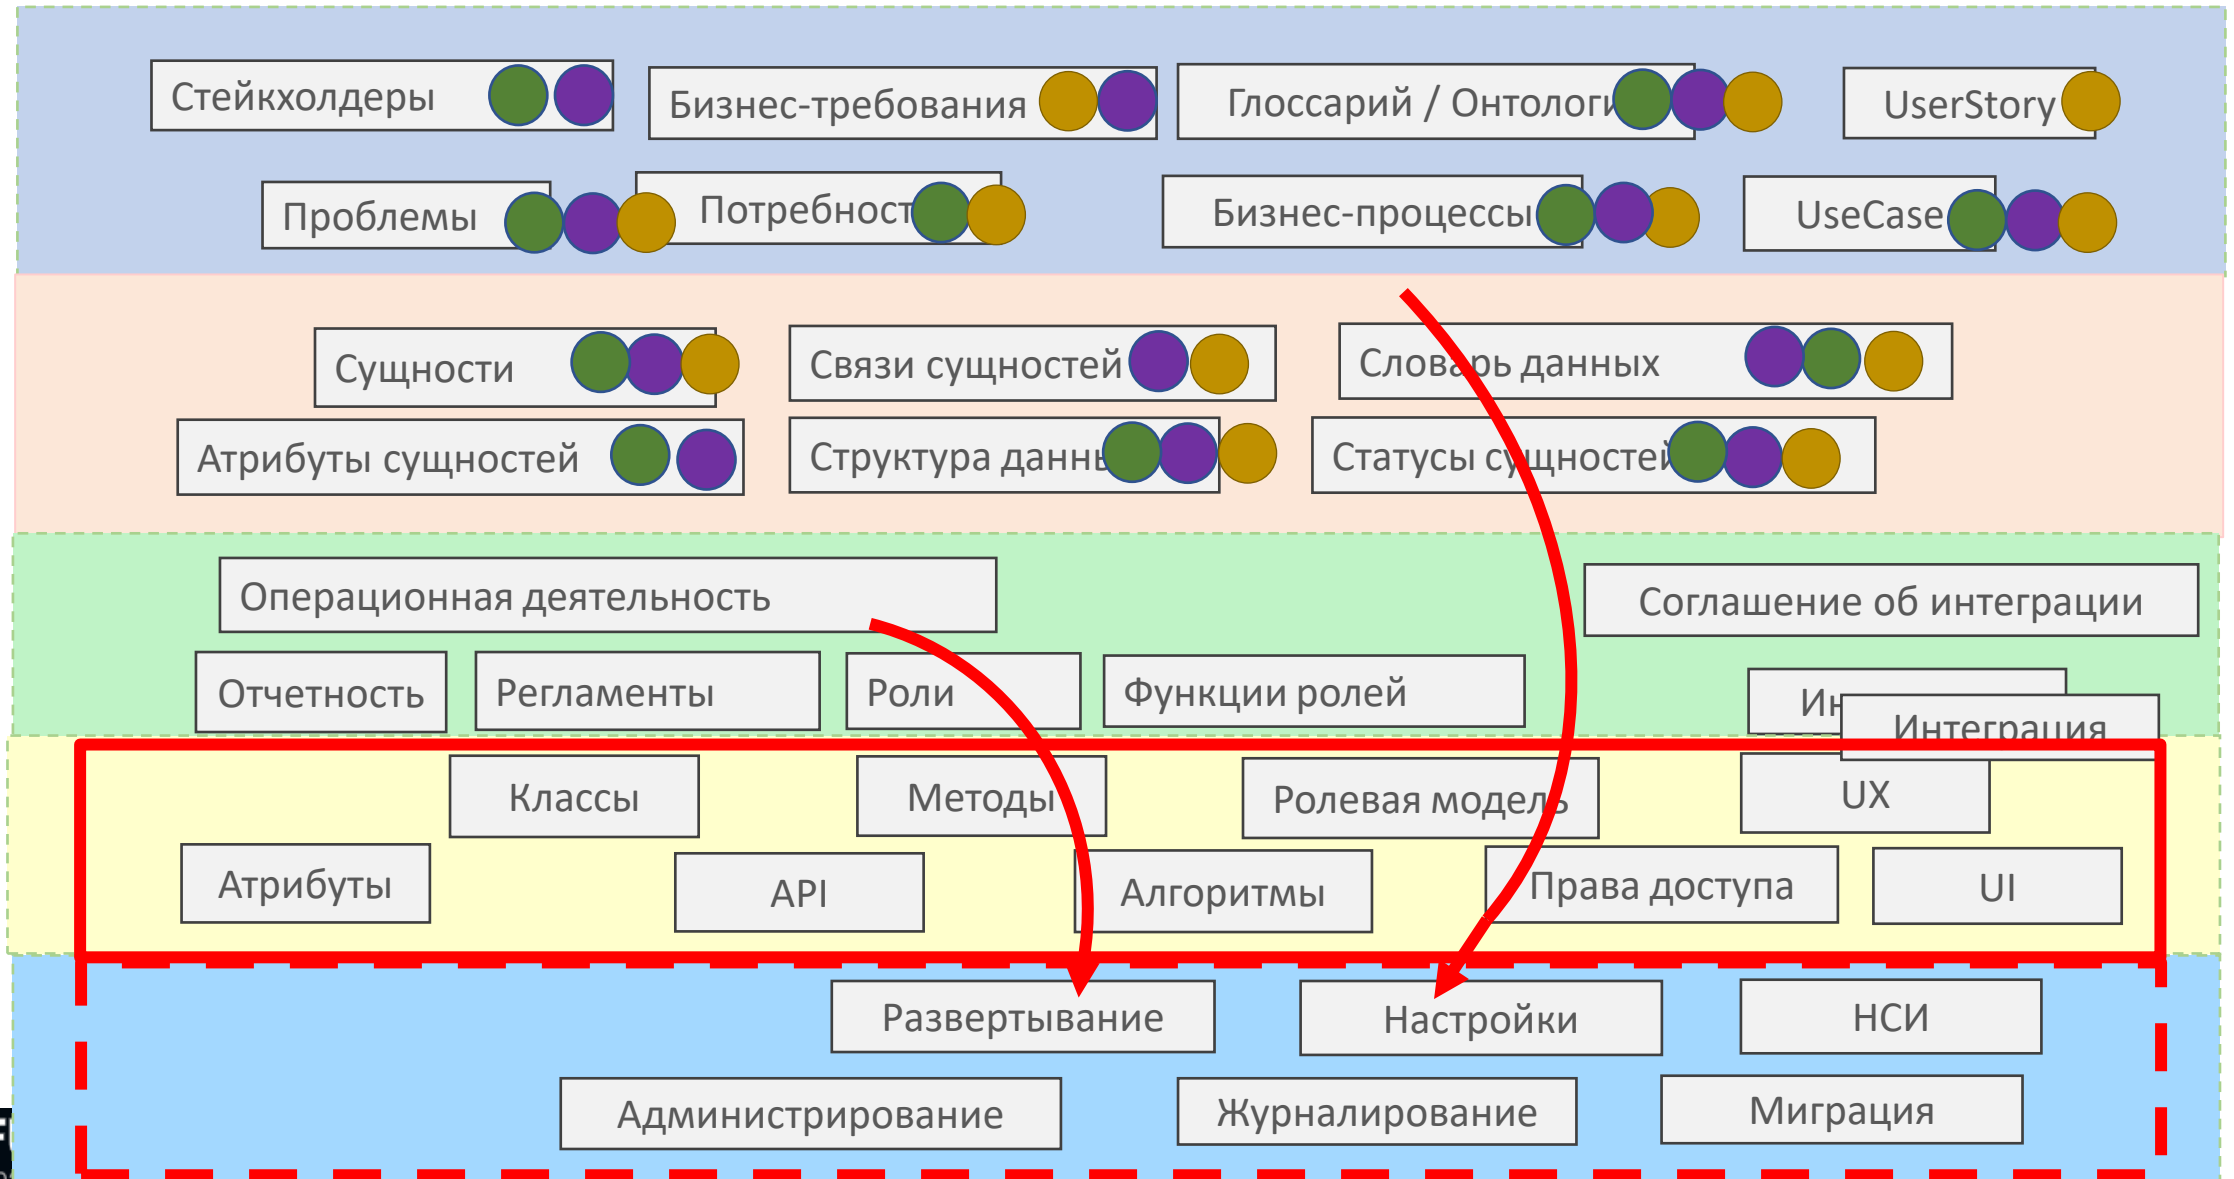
Стейкхолдеры

Бизнес-требования

Глоссарий / Онтологи

UserStory

Проблемы

Потребност

Бизнес-процессы

UseCase

Сущности

Связи сущностей

Словарь данных

Атрибуты сущностей

Структура данны

Статусы сущностей

Операционная деятельность

Соглашение об интеграции

Отчетность

Регламенты

Роли

Функции ролей

Ин

Интеграция

Классы

Методы

Ролевая модель

UX

Атрибуты

API

Алгоритмы

Права доступа

UI

Развертывание

Настройки

НСИ

Администрирование

Журналирование

Миграция